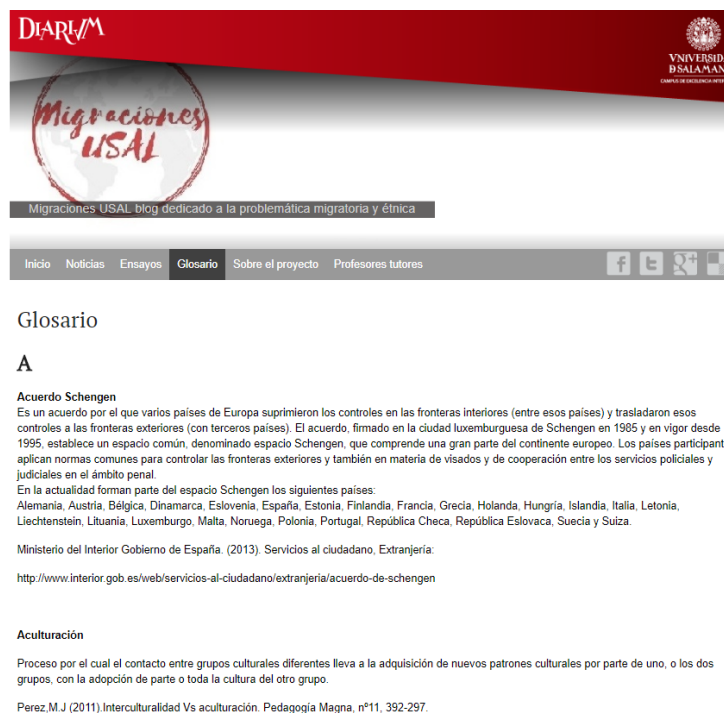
DIARIVM

VNIVERSIDAD DSALAMAN
CAMPUS DE EXCELENCIA INTE

Migraciones USAL

Migraciones USAL blog dedicado a la problemática migratoria y étnica

Inicio Noticias Ensayos Glosario Sobre el proyecto Profesores tutores

Glosario

A

Acuerdo Schengen
Es un acuerdo por el que varios países de Europa suprimieron los controles en las fronteras interiores (entre esos países) y trasladaron esos controles a las fronteras exteriores (con terceros países). El acuerdo, firmado en la ciudad luxemburguesa de Schengen en 1985 y en vigor desde 1995, establece un espacio común, denominado espacio Schengen, que comprende una gran parte del continente europeo. Los países participant aplican normas comunes para controlar las fronteras exteriores y también en materia de visados y de cooperación entre los servicios policiales y judiciales en el ámbito penal.
En la actualidad forman parte del espacio Schengen los siguientes países:
Alemania, Austria, Bélgica, Dinamarca, Eslovenia, España, Estonia, Finlandia, Francia, Grecia, Holanda, Hungría, Islandia, Italia, Letonia, Liechtenstein, Lituania, Luxemburgo, Malta, Noruega, Polonia, Portugal, República Checa, República Eslovaca, Suecia y Suiza.

Ministerio del Interior Gobierno de España. (2013). Servicios al ciudadano, Extranjería:

http://www.interior.gob.es/web/servicios-al-ciudadano/extranjeria/acuerdo-de-schengen

Aculturación

Proceso por el cual el contacto entre grupos culturales diferentes lleva a la adquisición de nuevos patrones culturales por parte de uno, o los dos grupos, con la adopción de parte o toda la cultura del otro grupo.

Perez,M.J (2011).Interculturalidad Vs aculturación. Pedagogía Magna, nº11, 392-297.